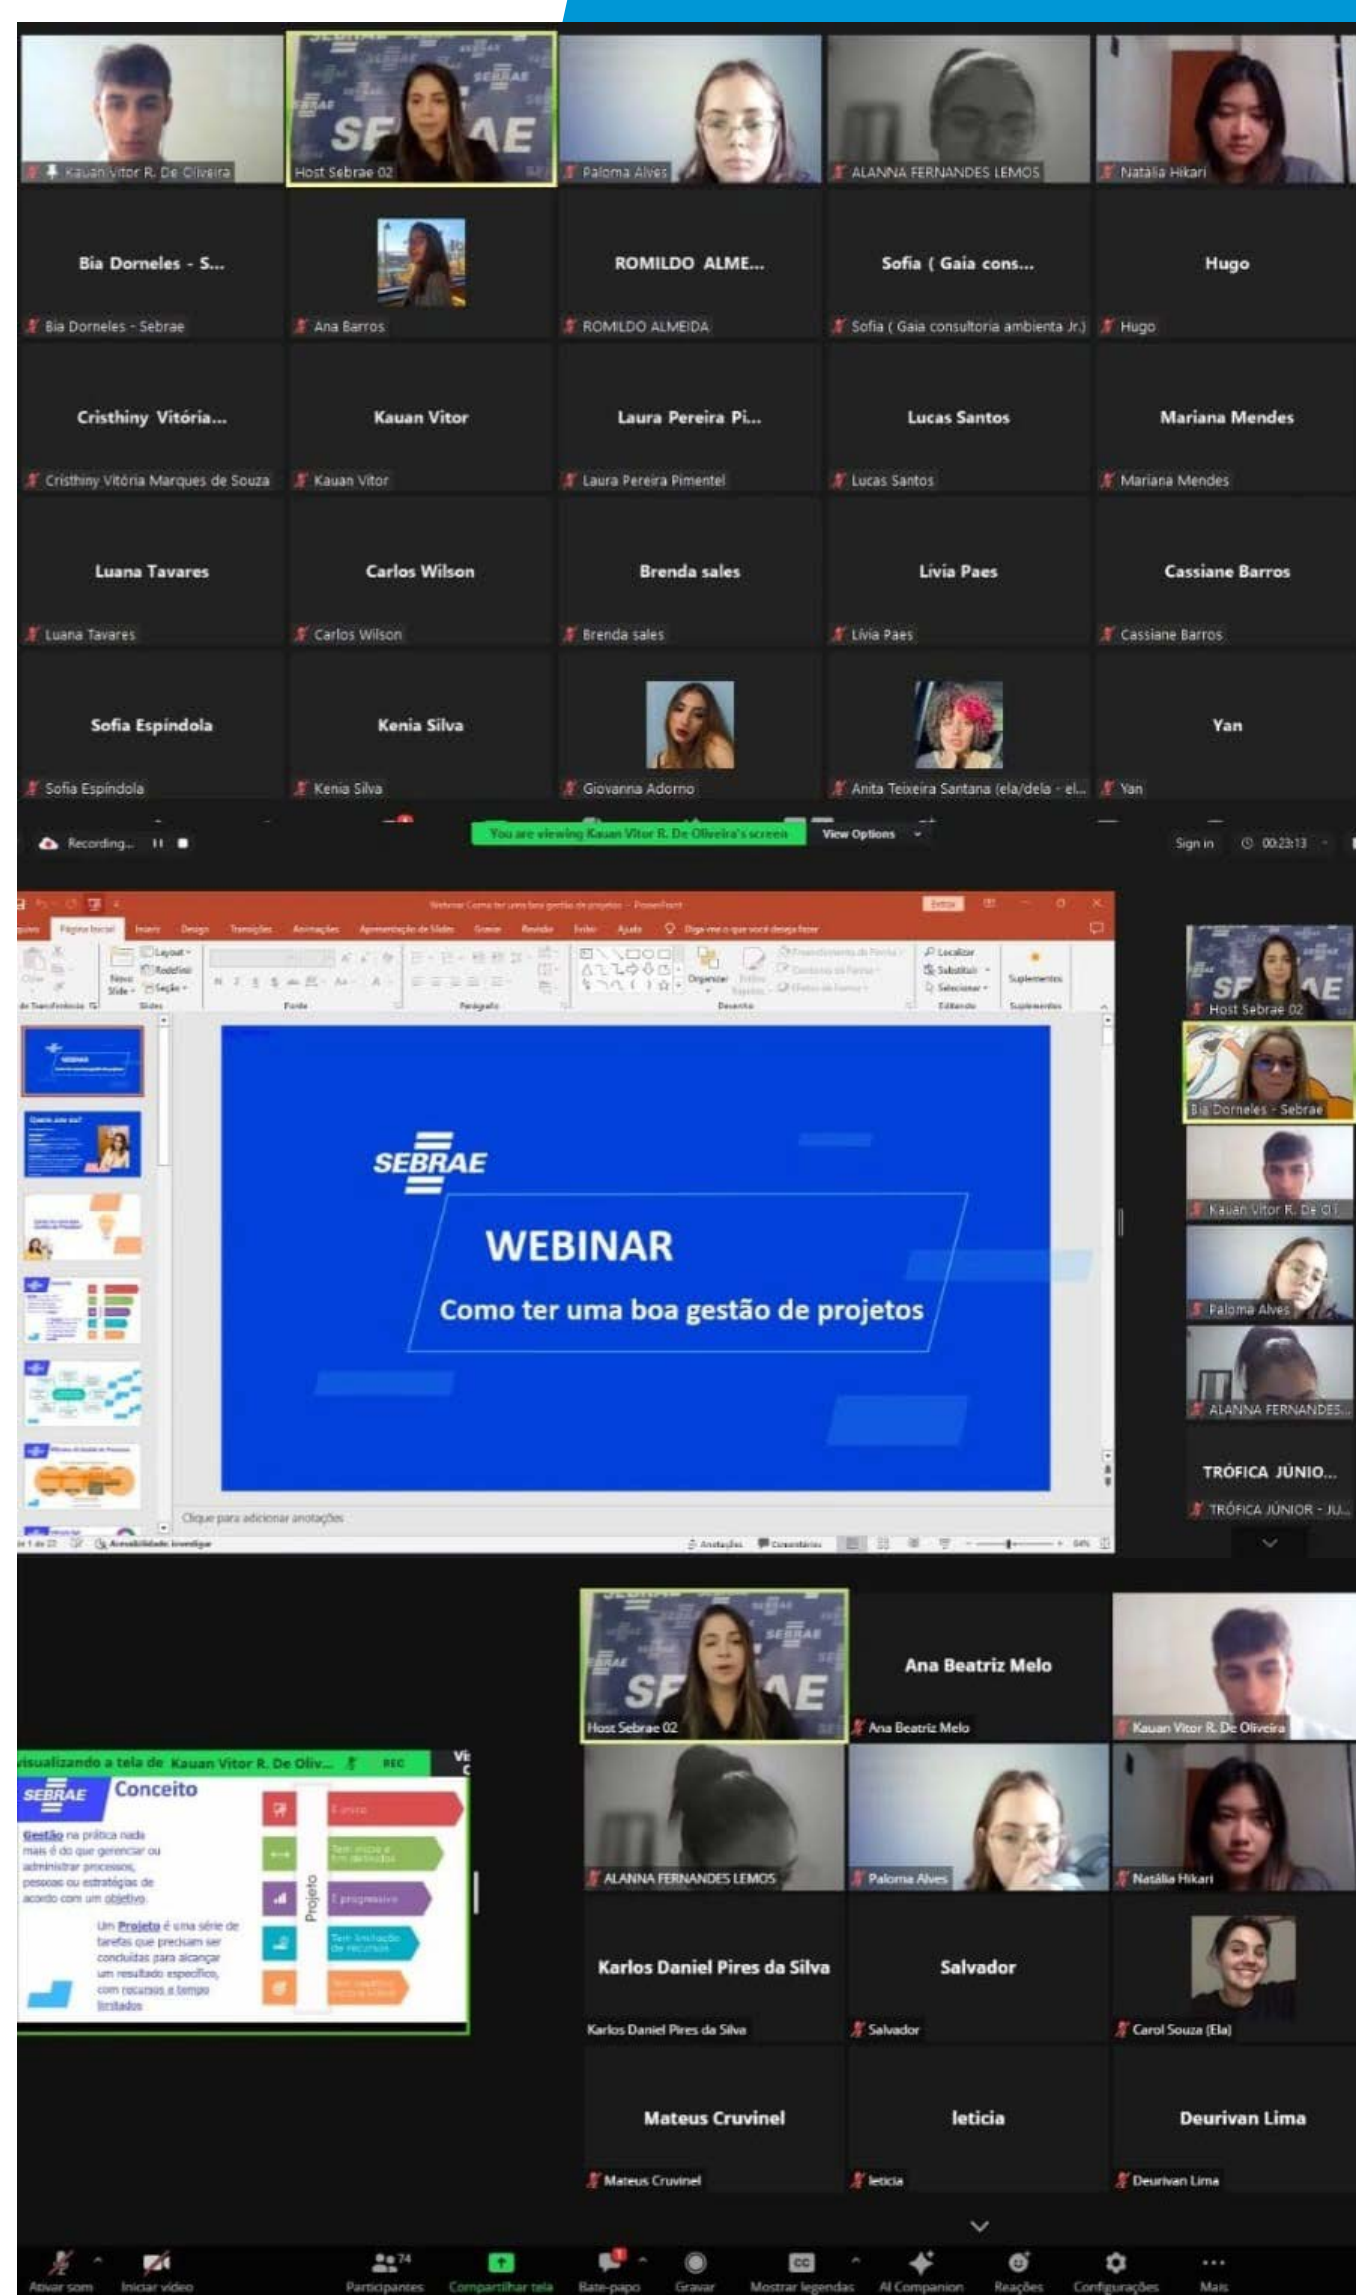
Kauan Vitor R. De Oliveira
Host Sebrae 02
Paloma Alves
ALANNA FERNANDES LEMOS
Natália Hikari

Bia Dorneles - S...
Bia Dorneles - Sebrae
Ana Barros
ROMILDO ALME...
ROMILDO ALMEIDA
Sofia ( Gaia cons...
Sofia ( Gaia consultoria ambienta Jr.)
Hugo
Hugo

Cristhiny Vitória...
Cristhiny Vitória Marques de Souza
Kauan Vitor
Kauan Vitor
Laura Pereira Pi...
Laura Pereira Pimentel
Lucas Santos
Lucas Santos
Mariana Mendes
Mariana Mendes

Luana Tavares
Luana Tavares
Carlos Wilson
Carlos Wilson
Brenda sales
Brenda sales
Lívia Paes
Lívia Paes
Cassiane Barros
Cassiane Barros

Sofia Espíndola
Sofia Espíndola
Kenia Silva
Kenia Silva
Giovanna Adorno
Anita Teixeira Santana (ela/dela - el...
Yan
Yan

Recording...
You are viewing Kauan Vitor R. De Oliveira's screen
View Options
Sign in
00:23:13

Página Inicial
Inserir
Design
Transições
Animações
Apresentação de Slides
Gravar
Revisão
Exibir
Ajuda
Diga-me o que você deseja fazer
Localizar
Substituir
Selecionar
Suplementos
Fonte
Parágrafo
Desenho
Editando
Slides

SEBRAE
WEBINAR
Como ter uma boa gestão de projetos

Clique para adicionar anotações
Anotações
Comentários

Host Sebrae 02
Bia Dorneles - Sebrae
Kauan Vitor R. De Ol...
Paloma Alves
ALANNA FERNANDES...
TRÓFICA JÚNIO...
TRÓFICA JÚNIOR - JU...

Visualizando a tela de Kauan Vitor R. De Oliv...
REC
SEBRAE
Conceito
Gestão na prática nada mais é do que gerenciar ou administrar processos, pessoas ou estratégias de acordo com um objetivo.
Um Projeto é uma série de tarefas que precisam ser concluídas para alcançar um resultado específico, com recursos e tempo limitados.
Projeto

Host Sebrae 02
Ana Beatriz Melo
Ana Beatriz Melo
Kauan Vitor R. De Oliveira
ALANNA FERNANDES LEMOS
Paloma Alves
Natália Hikari
Karlos Daniel Pires da Silva
Karlos Daniel Pires da Silva
Salvador
Salvador
Carol Souza (Ela)
Mateus Cruvinel
Mateus Cruvinel
leticia
leticia
Deurivan Lima
Deurivan Lima

Ativar som
Iniciar vídeo
Participantes 74
Compartilhar tela
Bate-papo
Gravar
Mostrar legendas
AI Companion
Reações
Configurações
Mais